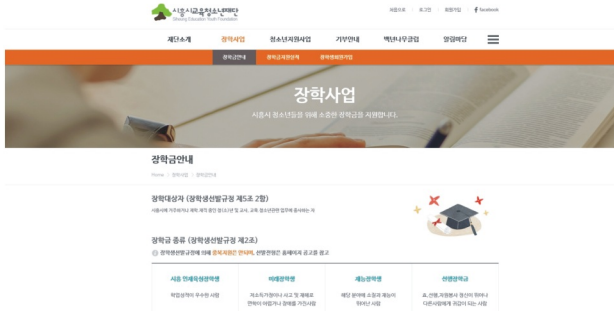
시흥시교육청소년재단
Siheung Education Youth Foundation

메인으로 | 로그인 | 회원가입 | Facebook

재단소개 | 장학사업 | 청소년지원사업 | 기부안내 | 백년나무클럽 | 알림마당

장학금안내 | 장학금지원안내 | 장학생활커뮤

장학사업

시흥시 청소년들을 위해 소중한 장학금을 지원합니다.

장학금안내

Home > 장학사업 > 장학금안내

장학대상자 (장학생선발규정 제5조 2항)

시흥시에 거주하거나 재학, 재직 중인 청소년 및 교사, 교육 청소년관련 업무에 종사하는 자

장학금 종류 (장학생선발규정 제2조)

장학생선발규정에 의해 중복지원은 안되며, 선발전형은 홈페이지 공고를 참고

| 시흥 인재육성장학생 | 미래꿈장학생 | 재능장학생 | 선행장학금 |
|---|---|---|---|
| 학업성적이 우수한 사람 | 저소득가정이나 시고 및 재해로 면학이 어렵거나 장애를 가진사람 | 예단 분야에 소질과 재능이 뛰어난 사람 | 효, 선행, 자원봉사 정신이 뛰어나 다른사람에게 귀감이 되는 사람 |